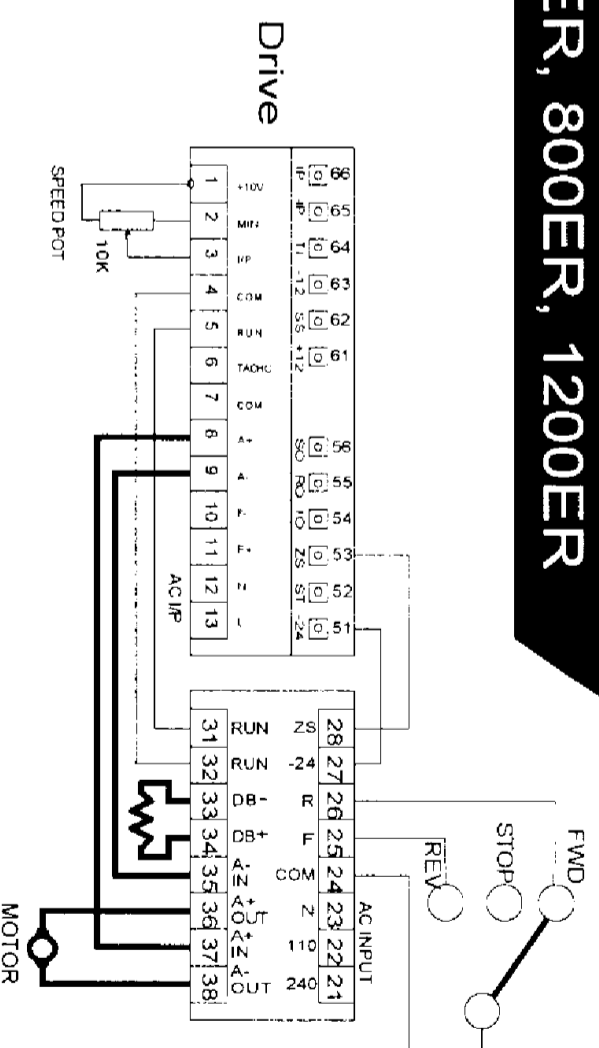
ER, 800ER, 1200ER

Drive

SPEED POT
10K

1 +10V
2 MIN
3 RP
4 COM
5 RUN
6 TACHO
7 COM
8 A+
9 A-
10 F-
11 F+
12 N
13 L
AC I/P

IP 66
IP 65
TL 64
-12 63
SS 62
+12 61
SO 56
RO 55
IO 54
ZS 53
ST 52
-24 51

31 RUN
32 RUN
33 DB-
34 DB+
35 A- IN
36 A+ OUT
37 A+ IN
38 A- OUT

28 ZS
27 -24
26 R
25 F
24 COM
23 N
22 110
21 240
AC INPUT

FWD
STOP
REV

MOTOR